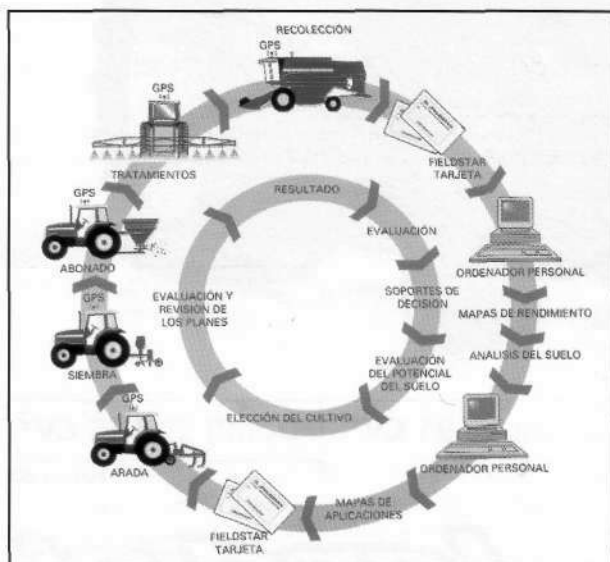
RECOLECCIÓN

GPS

GPS

FIELDSTAR TARJETA

TRATAMIENTOS

RESULTADO

GPS

EVALUACIÓN

ORDENADOR PERSONAL

ABONADO

SOPORTES DE DECISIÓN

GPS

EVALUACIÓN Y REVISIÓN DE LOS PLANES

MAPAS DE RENDIMIENTO

EVALUACIÓN DEL POTENCIAL DEL SUELO

ANÁLISIS DEL SUELO

SIEMBRA

GPS

ELECCIÓN DEL CULTIVO

ARADA

ORDENADOR PERSONAL

MAPAS DE APLICACIONES

FIELDSTAR TARJETA